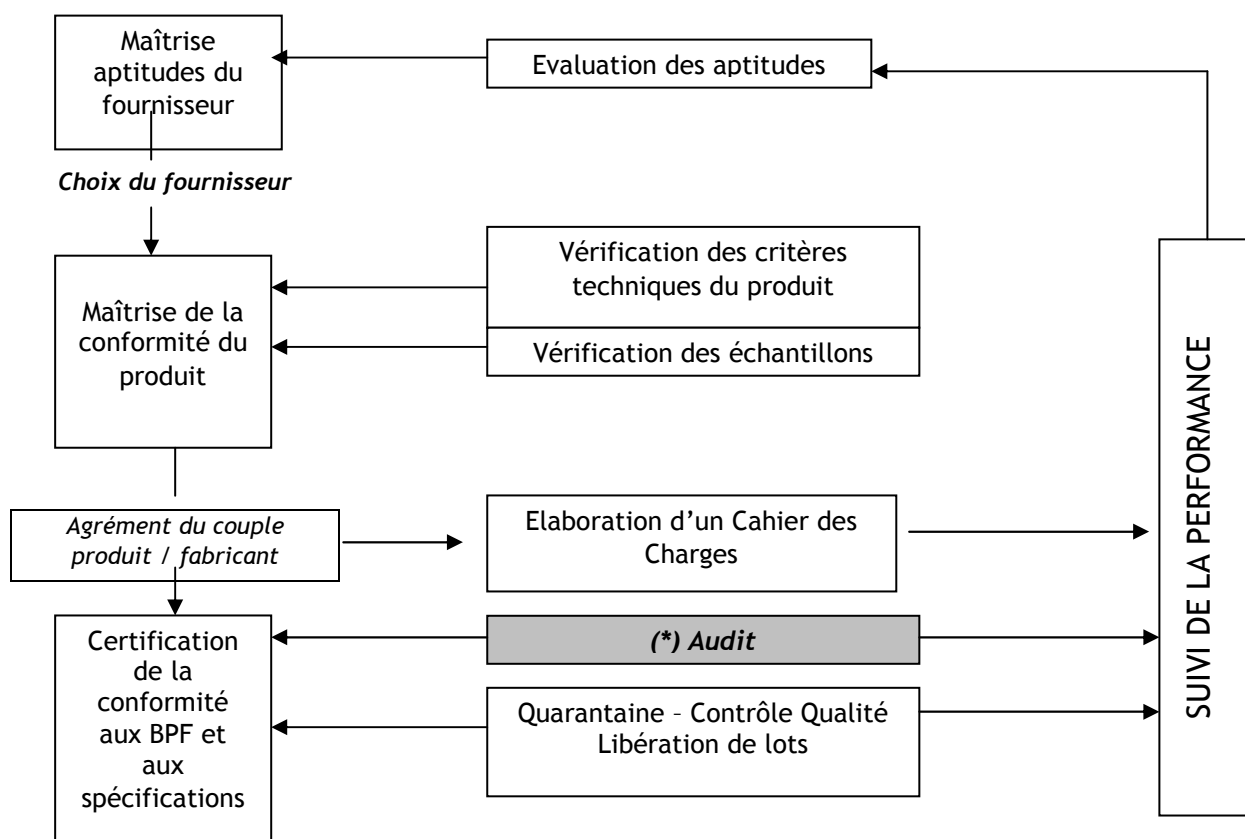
Maîtrise aptitudes du fournisseur

Evaluation des aptitudes

Choix du fournisseur

Maîtrise de la conformité du produit

Vérification des critères techniques du produit

Vérification des échantillons

SUIVI DE LA PERFORMANCE

Agrément du couple produit / fabricant

Elaboration d'un Cahier des Charges

Certification de la conformité aux BPF et aux spécifications

(*) Audit

Quarantaine – Contrôle Qualité
Libération de lots